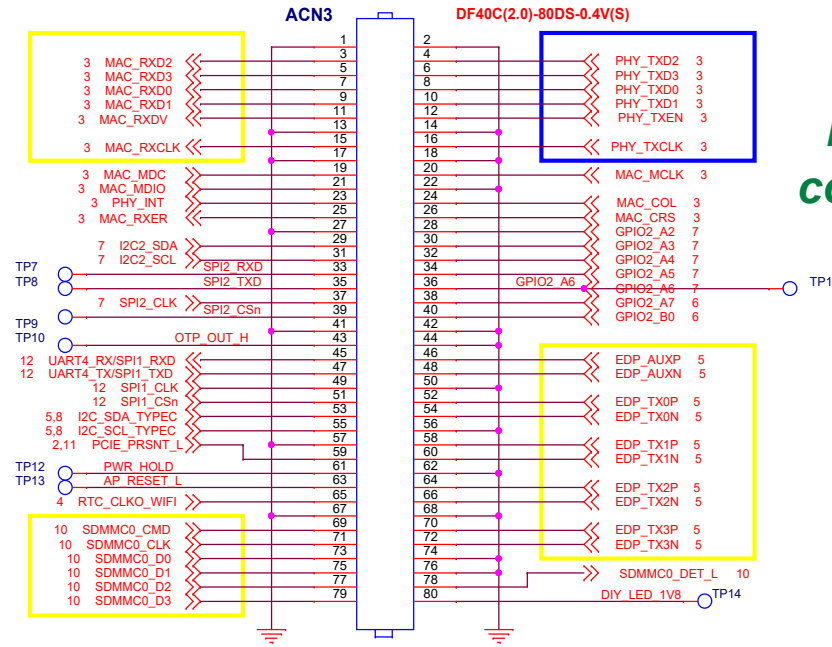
ACN3
DF40C(2.0)-80DS-0.4V(S)

1 2
3 4
5 6
7 8
9 10
11 12
13 14
15 16
17 18
19 20
21 22
23 24
25 26
27 28
29 30
31 32
33 34
35 36
37 38
39 40
41 42
43 44
45 46
47 48
49 50
51 52
53 54
55 56
57 58
59 60
61 62
63 64
65 66
67 68
69 70
71 72
73 74
75 76
77 78
79 80

3 MAC_RXD2
3 MAC_RXD3
3 MAC_RXD0
3 MAC_RXD1
3 MAC_RXDV
3 MAC_RXCLK
3 MAC_MDC
3 MAC_MDIO
3 PHY_INT
3 MAC_RXER
7 I2C2_SDA
7 I2C2_SCL
TP7
TP8
SPI2_RXD
SPI2_TXD
7 SPI2_CLK
SPI2_CSn
TP9
TP10
OTP_OUT_H
12 UART4_RX/SPI1_RXD
12 UART4_TX/SPI1_TXD
12 SPI1_CLK
12 SPI1_CSn
5,8 I2C_SDA_TYPEC
5,8 I2C_SCL_TYPEC
2,11 PCIE_PRSNT_L
TP12
TP13
PWR_HOLD
AP_RESET_L
4 RTC_CLKO_WIFI
10 SDMMC0_CMD
10 SDMMC0_CLK
10 SDMMC0_D0
10 SDMMC0_D1
10 SDMMC0_D2
10 SDMMC0_D3

PHY_TXD2 3
PHY_TXD3 3
PHY_TXD0 3
PHY_TXD1 3
PHY_TXEN 3
PHY_TXCLK 3
MAC_MCLK 3
MAC_COL 3
MAC_CRS 3
GPIO2_A2 7
GPIO2_A3 7
GPIO2_A4 7
GPIO2_A5 7
GPIO2_A6
GPIO2_A6 7
TP1
GPIO2_A7 6
GPIO2_B0 6
EDP_AUXP 5
EDP_AUXN 5
EDP_TX0P 5
EDP_TX0N 5
EDP_TX1P 5
EDP_TX1N 5
EDP_TX2P 5
EDP_TX2N 5
EDP_TX3P 5
EDP_TX3N 5
SDMMC0_DET_L 10
DIY_LED_1V8
TP14